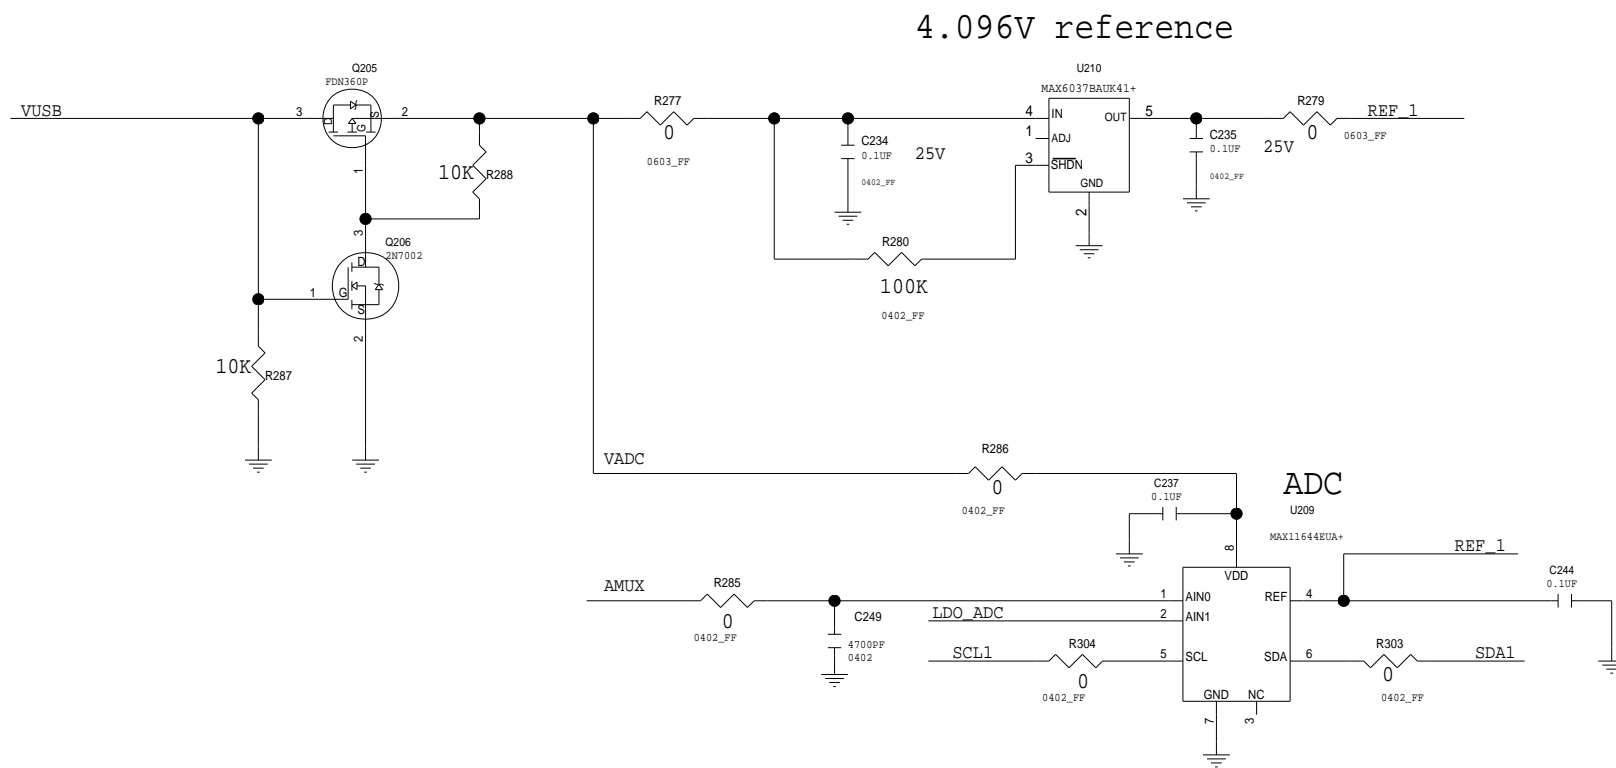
4.096V reference

Q205
FDN360P
VUSB
3
2
D
G
S
1
10K
R288
3
Q206
2N7002
D
1
G
S
2
10K
R287

R277
0
0603_FF
C234
0.1UF
25V
0402_FF
U210
MAX6037BAUK41+
4
IN
1
ADJ
3
SHDN
GND
2
OUT
5
C235
0.1UF
0402_FF
25V
R279
0
REF_1
0603_FF
R280
100K
0402_FF

VADC
R286
0
0402_FF
C237
0.1UF
ADC
U209
MAX11644EUA+
8
VDD
REF_1
C244
0.1UF
AMUX
R285
0
0402_FF
C249
4700PF
0402
LDO_ADC
1
AIN0
2
AIN1
SCL1
R304
0
0402_FF
5
SCL
REF
4
SDA
6
R303
0
0402_FF
SDA1
GND
NC
7
3